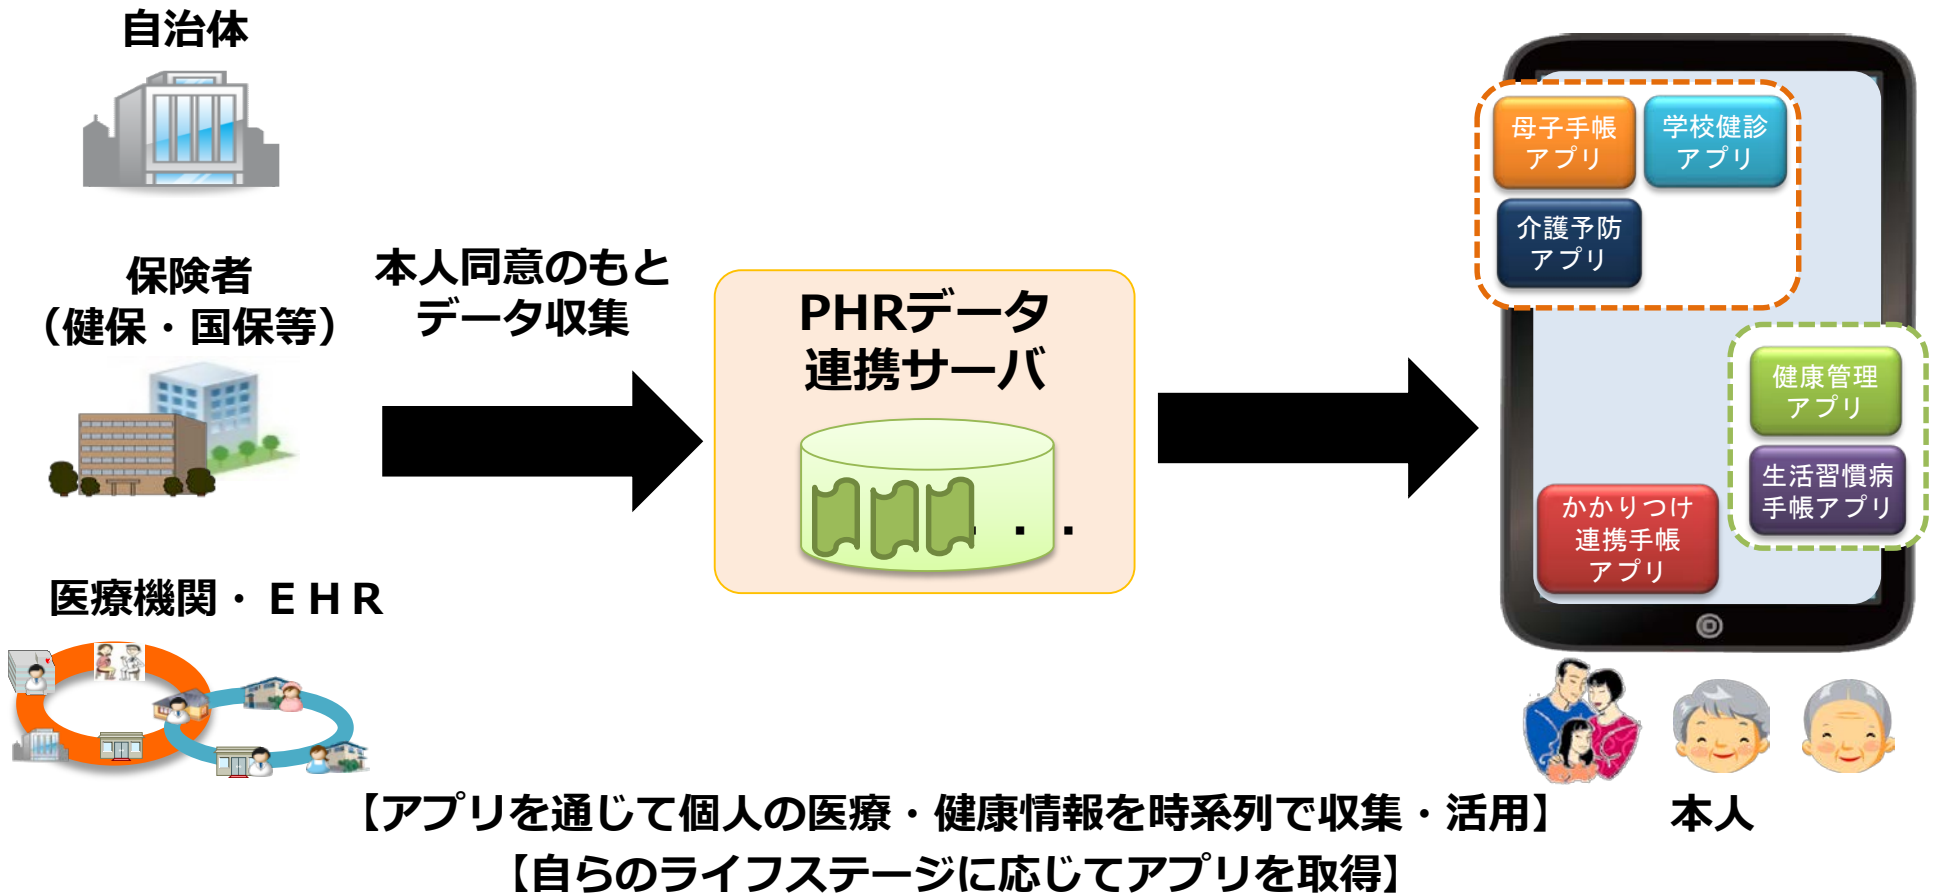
自治体

保険者
（健保・国保等）

医療機関・ＥＨＲ

本人同意のもと
データ収集

PHRデータ
連携サーバ

・・・

母子手帳
アプリ

学校健診
アプリ

介護予防
アプリ

健康管理
アプリ

生活習慣病
手帳アプリ

かかりつけ
連携手帳
アプリ

本人

【アプリを通じて個人の医療・健康情報を時系列で収集・活用】
【自らのライフステージに応じてアプリを取得】